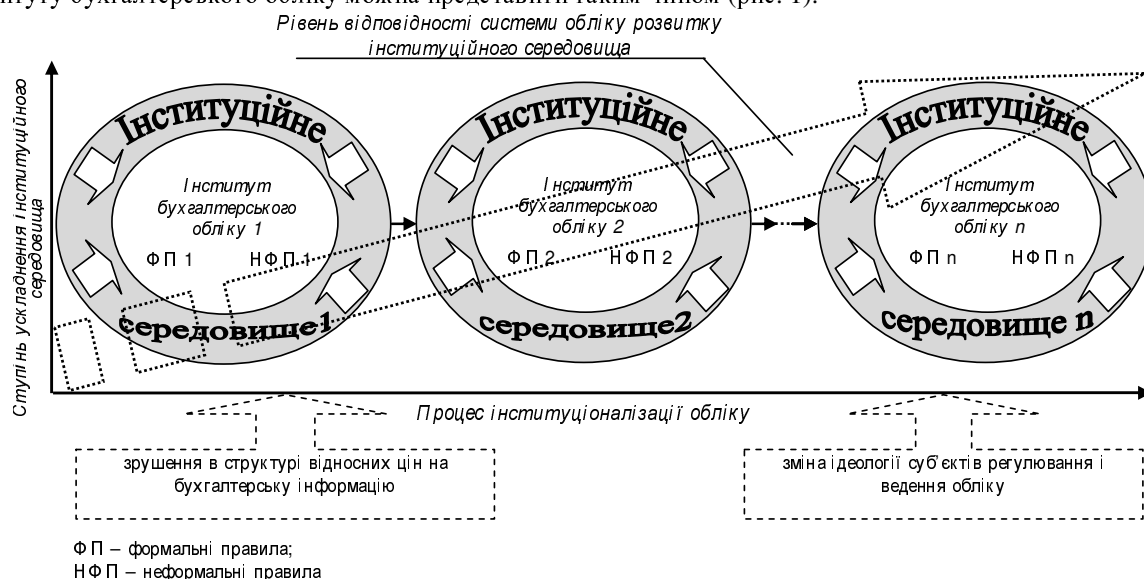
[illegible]итуту бухгалтерського обліку можна представити таким чином (рис. 1).

Рівень відповідності системи обліку розвитку інституційного середовища

Ступінь ускладнення інституційного середовища

Інституційне
Інститут бухгалтерського обліку 1
ФП 1 НФП 1
середовище1

Інституційне
Інститут бухгалтерського обліку 2
ФП 2 НФП 2
середовище2

Інституційне
Інститут бухгалтерського обліку n
ФП n НФП n
середовище n

Процес інституціоналізації обліку

зрушення в структурі відносних цін на бухгалтерську інформацію

зміна ідеології суб'єктів регулювання і ведення обліку

ФП – формальні правила;
НФП – неформальні правила